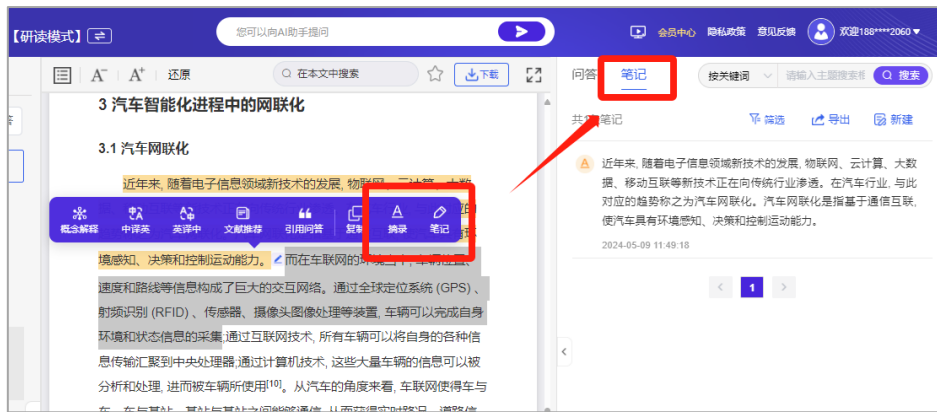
【研读模式】 ⇄
您可以向AI助手提问
会员中心 隐私政策 意见反馈 欢迎188****2060
A⁻ A⁺ 还原 在本文中搜索 下载
问答 笔记
按关键词 请输入主题搜索 搜索
3 汽车智能化进程中的网联化
3.1 汽车网联化
近年来, 随着电子信息领域新技术的发展, 物联网、云计算、大数
概念解释 中译英 英译中 文献推荐 引用问答 复制 摘录 笔记
境感知、决策和控制运动能力。而在车联网的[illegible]
速度和路线等信息构成了巨大的交互网络。通过全球定位系统 (GPS)、射频识别 (RFID)、传感器、摄像头图像处理等装置, 车辆可以完成自身环境和状态信息的采集;通过互联网技术, 所有车辆可以将自身的各种信息传输汇聚到中央处理器;通过计算机技术, 这些大量车辆的信息可以被分析和处理, 进而被车辆所使用$^{[10]}$。从汽车的角度来看, 车联网使得车与
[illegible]
共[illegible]笔记
筛选 导出 新建
近年来, 随着电子信息领域新技术的发展, 物联网、云计算、大数据、移动互联等新技术正在向传统行业渗透。在汽车行业, 与此对应的趋势称之为汽车网联化。汽车网联化是指基于通信互联, 使汽车具有环境感知、决策和控制运动能力。
2024-05-09 11:49:18
1